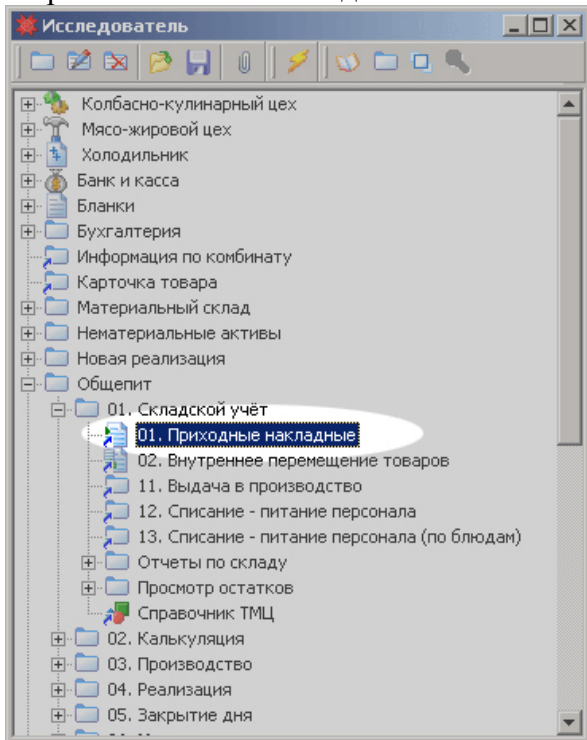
Исследователь

Колбасно-кулинарный цех
Мясо-жировой цех
Холодильник
Банк и касса
Бланки
Бухгалтерия
Информация по комбинату
Карточка товара
Материальный склад
Нематериальные активы
Новая реализация
Общепит
01. Складской учёт
01. Приходные накладные
02. Внутреннее перемещение товаров
11. Выдача в производство
12. Списание - питание персонала
13. Списание - питание персонала (по блюдам)
Отчеты по складу
Просмотр остатков
Справочник ТМЦ
02. Калькуляция
03. Производство
04. Реализация
05. Закрытие дня